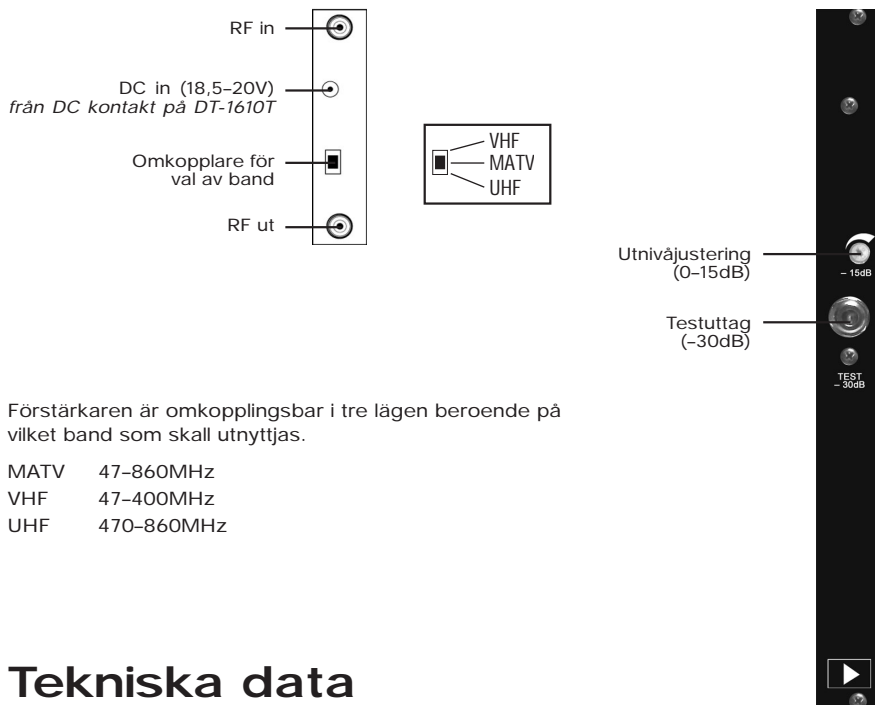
RF in

DC in (18,5–20V)
*från DC kontakt på DT-1610T*

Omkopplare för val av band

RF ut

VHF
MATV
UHF

Utnivåjustering (0–15dB)

– 15dB

Testuttag (–30dB)

TEST
– 30dB

Förstärkaren är omkopplingsbar i tre lägen beroende på vilket band som skall utnyttjas.

MATV 47–860MHz
VHF 47–400MHz
UHF 470–860MHz

Tekniska data